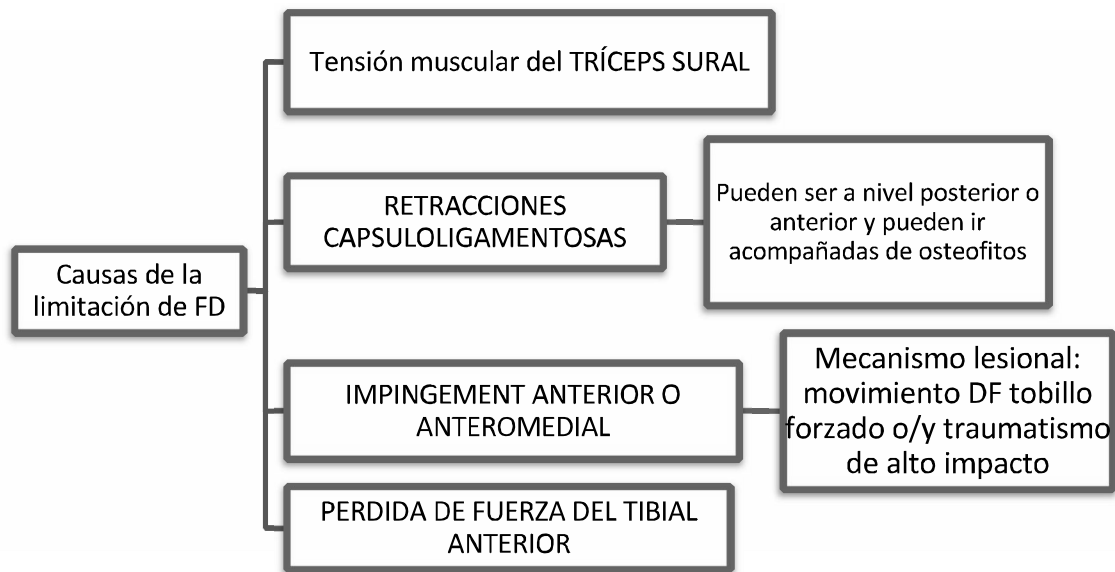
Causas de la limitación de FD

Tensión muscular del TRÍCEPS SURAL

RETRACCIONES CAPSULOLIGAMENTOSAS

Pueden ser a nivel posterior o anterior y pueden ir acompañadas de osteofitos

IMPINGEMENT ANTERIOR O ANTEROMEDIAL

Mecanismo lesional: movimiento DF tobillo forzado o/y traumatismo de alto impacto

PERDIDA DE FUERZA DEL TIBIAL ANTERIOR